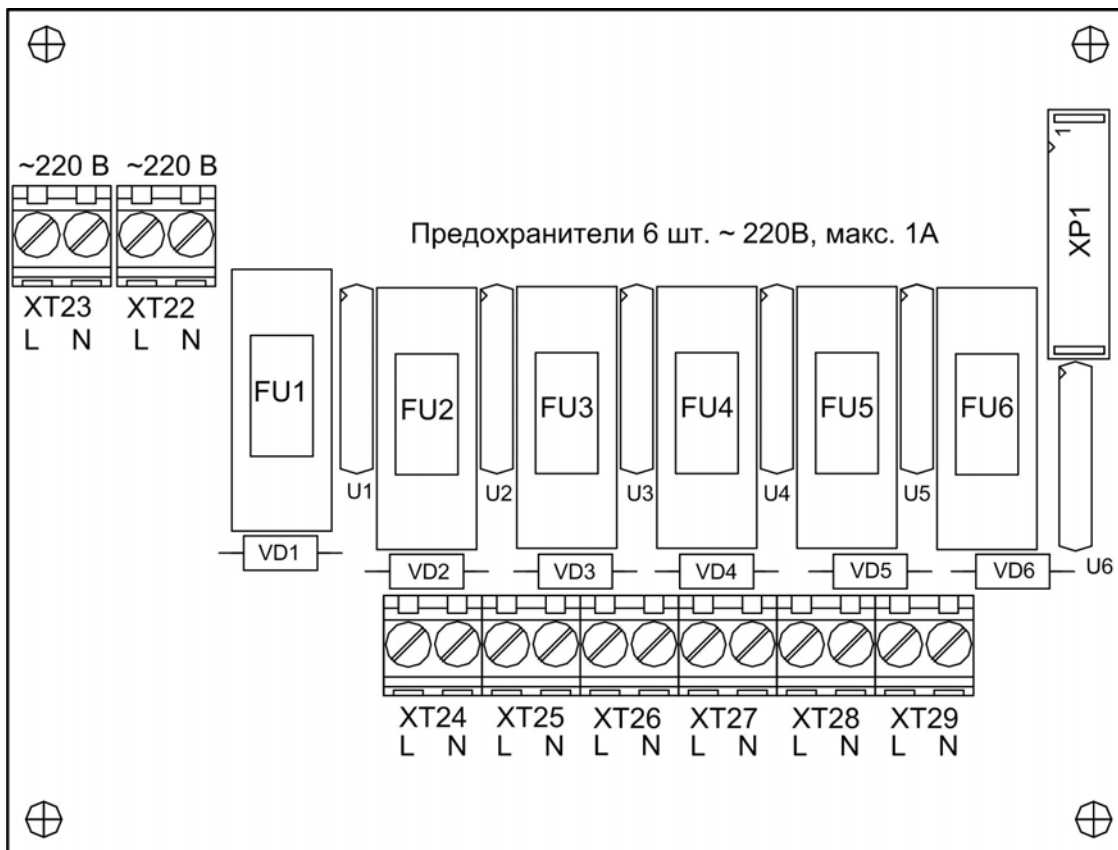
~220 В ~220 В

XT23 XT22
L N L N

Предохранители 6 шт. ~ 220В, макс. 1А

XP1
1

FU1 FU2 FU3 FU4 FU5 FU6

U1 U2 U3 U4 U5 U6

VD1 VD2 VD3 VD4 VD5 VD6

XT24 XT25 XT26 XT27 XT28 XT29
L N L N L N L N L N L N